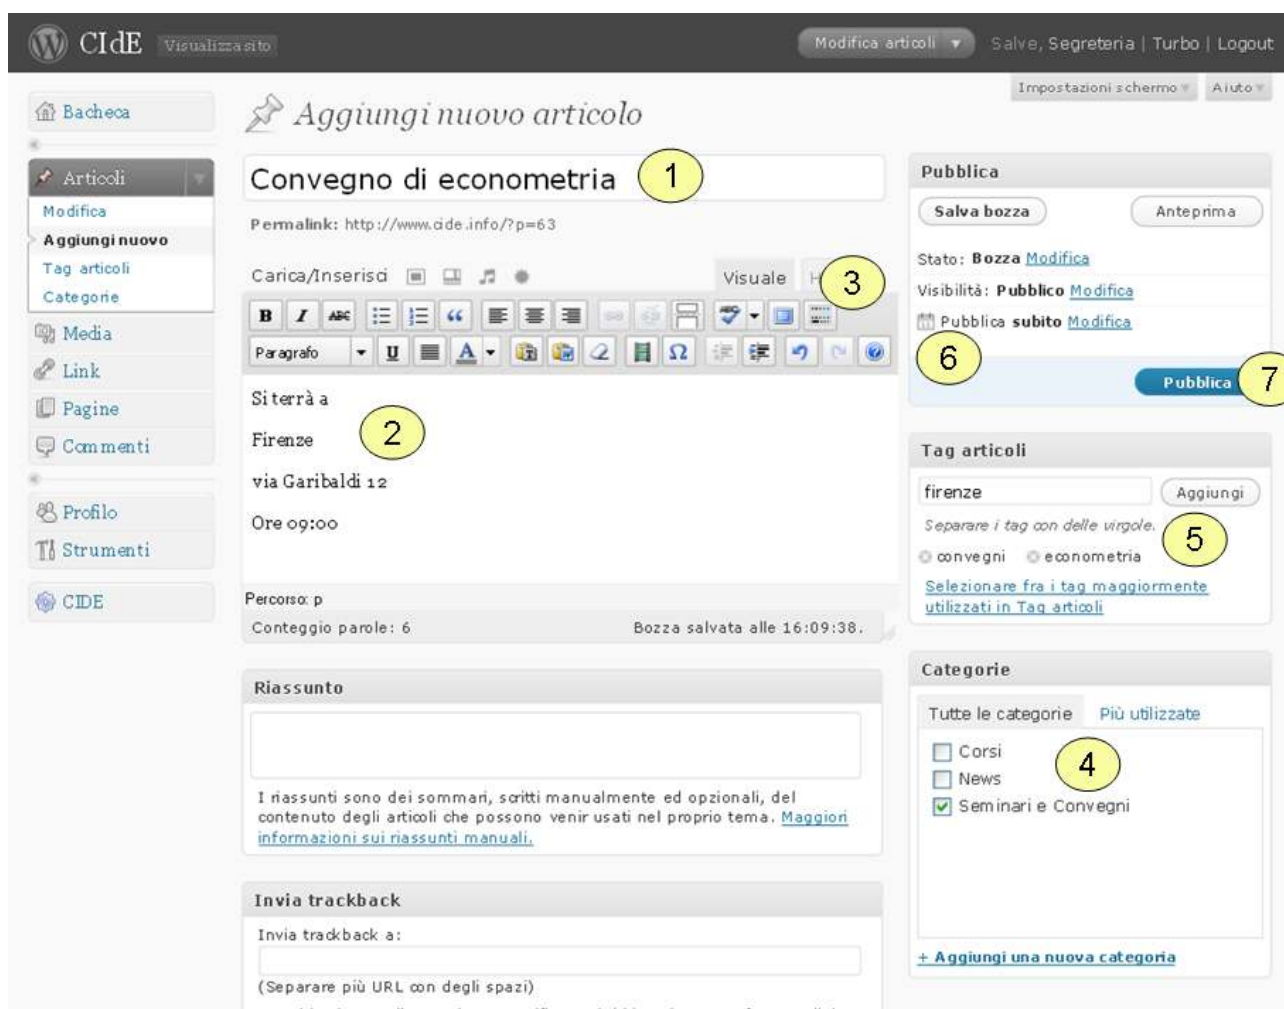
CIdE Visualizza sito

Modifica articoli ▼ Salve, Segreteria | Turbo | Logout

Impostazioni schermo ▼ Aiuto ▼

Bacheca

Articoli
Modifica
Aggiungi nuovo
Tag articoli
Categorie

Media
Link
Pagine
Commenti

Profilo
Strumenti

CIDE

Aggiungi nuovo articolo

Convegno di econometria 1

Permalink: http://www.cide.info/?p=63

Carica/Inserisci Visuale H 3

Paragrafo

Si terrà a

Firenze 2

via Garibaldi 12

Ore 09:00

Percorso: p

Conteggio parole: 6 Bozza salvata alle 16:09:38.

Riassunto

I riassunti sono dei sommari, scritti manualmente ed opzionali, del contenuto degli articoli che possono venir usati nel proprio tema. Maggiori informazioni sui riassunti manuali.

Invia trackback

Invia trackback a:

(Separare più URL con degli spazi)

Pubblica

Salva bozza Anteprima

Stato: Bozza Modifica

Visibilità: Pubblico Modifica

Pubblica subito Modifica

6

Pubblica 7

Tag articoli

firenze Aggiungi

Separare i tag con delle virgole. 5

convegni econometria

Selezionare fra i tag maggiormente utilizzati in Tag articoli

Categorie

Tutte le categorie Più utilizzate

Corsi 4
News
Seminari e Convegni

+ Aggiungi una nuova categoria